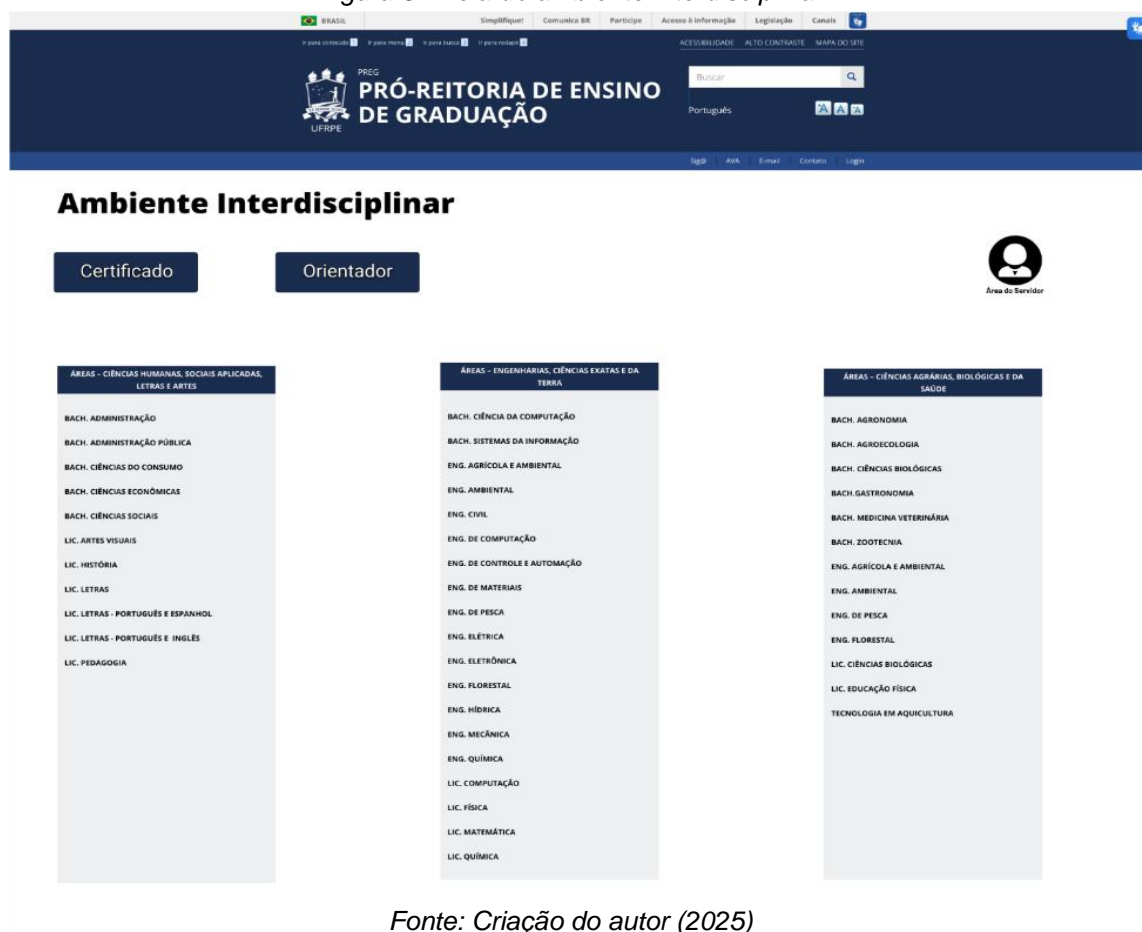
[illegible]

BRASIL | Simplifique! | Comunica BR | Participe | Acesso à informação | Legislação | Canais

Ir para conteúdo 1 | Ir para menu 2 | Ir para busca 3 | Ir para rodapé 4

ACESSIBILIDADE | ALTO CONTRASTE | MAPA DO SITE

UFRPE

PREG
PRÓ-REITORIA DE ENSINO DE GRADUAÇÃO

Buscar

Português

A A A

SIGS | AVA | E-mail | Contato | Login

Ambiente Interdisciplinar

Certificado

Orientador

Área do Servidor

ÁREAS – CIÊNCIAS HUMANAS, SOCIAIS APLICADAS, LETRAS E ARTES

BACH. ADMINISTRAÇÃO
BACH. ADMINISTRAÇÃO PÚBLICA
BACH. CIÊNCIAS DO CONSUMO
BACH. CIÊNCIAS ECONÔMICAS
BACH. CIÊNCIAS SOCIAIS
LIC. ARTES VISUAIS
LIC. HISTÓRIA
LIC. LETRAS
LIC. LETRAS - PORTUGUÊS E ESPANHOL
LIC. LETRAS - PORTUGUÊS E INGLÊS
LIC. PEDAGOGIA

ÁREAS – ENGENHARIAS, CIÊNCIAS EXATAS E DA TERRA

BACH. CIÊNCIA DA COMPUTAÇÃO
BACH. SISTEMAS DA INFORMAÇÃO
ENG. AGRÍCOLA E AMBIENTAL
ENG. AMBIENTAL
ENG. CIVIL
ENG. DE COMPUTAÇÃO
ENG. DE CONTROLE E AUTOMAÇÃO
ENG. DE MATERIAIS
ENG. DE PESCA
ENG. ELÉTRICA
ENG. ELETRÔNICA
ENG. FLORESTAL
ENG. HÍDRICA
ENG. MECÂNICA
ENG. QUÍMICA
LIC. COMPUTAÇÃO
LIC. FÍSICA
LIC. MATEMÁTICA
LIC. QUÍMICA

ÁREAS – CIÊNCIAS AGRÁRIAS, BIOLÓGICAS E DA SAÚDE

BACH. AGRONOMIA
BACH. AGROECOLOGIA
BACH. CIÊNCIAS BIOLÓGICAS
BACH.GASTRONOMIA
BACH. MEDICINA VETERINÁRIA
BACH. ZOOTECNIA
ENG. AGRÍCOLA E AMBIENTAL
ENG. AMBIENTAL
ENG. DE PESCA
ENG. FLORESTAL
LIC. CIÊNCIAS BIOLÓGICAS
LIC. EDUCAÇÃO FÍSICA
TECNOLOGIA EM AQUICULTURA

Fonte: Criação do autor (2025)